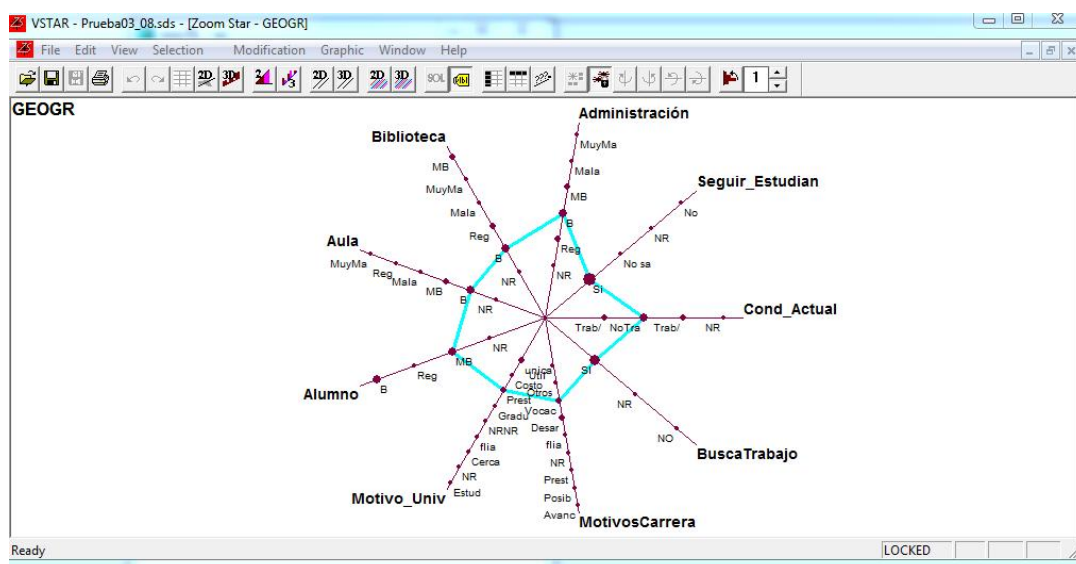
VSTAR - Prueba03_08.sds - [Zoom Star - GEOGR]

File Edit View Selection Modification Graphic Window Help

SOL 1

GEOGR

Administración
MuyMa
Mala
MB
B
Reg
NR

Biblioteca
MB
MuyMa
Mala
Reg
B
NR

Seguir_Estudian
No
NR
No sa
Si

Aula
MuyMa
Reg
Mala
MB
B
NR

Cond_Actual
Trab/
NoTra
Trab/
NR

Alumno
B
Reg
MB
NR

BuscaTrabajo
Si
NR
NO

Motivo_Univ
unica
Costo
Prest
Gradu
NRNR
flia
Cerca
NR
Estud

MotivosCarrera
Util
Otros
Vocac
Desar
flia
NR
Prest
Posib
Avanc

Ready
LOCKED